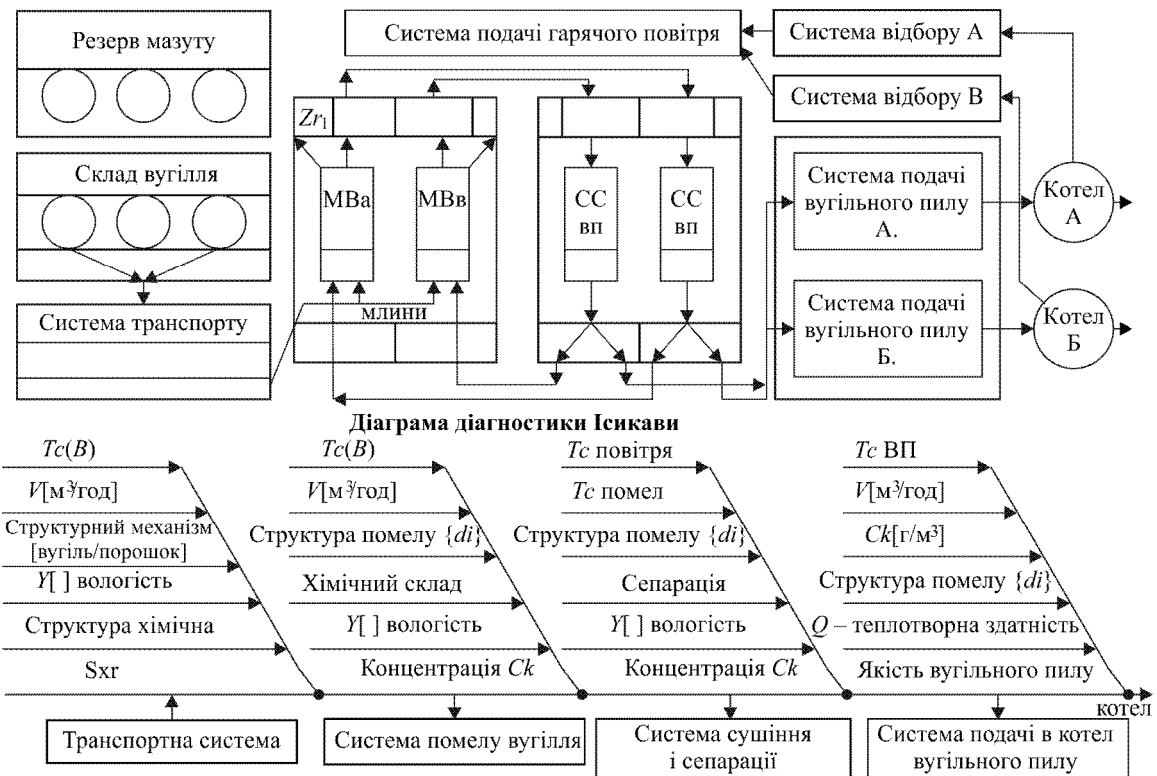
Резерв мазуту

Система подачі гарячого повітря

Система відбору А

Система відбору В

$Zr_1$

Склад вугілля

МВа

МВв

СС вп

СС вп

Система подачі вугільного пилу А.

Котел А

Система транспорту

млини

Система подачі вугільного пилу Б.

Котел Б

Діаграма діагностики Ісикави

$Tc(B)$

$V$[м³/год]

Структурний механізм [вугіль/порошок]

$Y$[ ] вологість

Структура хімічна

Sxr

$Tc(B)$

$V$[м³/год]

Структура помелу $\{di\}$

Хімічний склад

$Y$[ ] вологість

Концентрація $Ck$

$Tc$ повітря

$Tc$ помел

Структура помелу $\{di\}$

Сепарація

$Y$[ ] вологість

Концентрація $Ck$

$Tc$ ВП

$V$[м³/год]

$Ck$[г/м³]

Структура помелу $\{di\}$

$Q$ – теплотворна здатність

Якість вугільного пилу

котел

Транспортна система

Система помелу вугілля

Система сушіння і сепарації

Система подачі в котел вугільного пилу